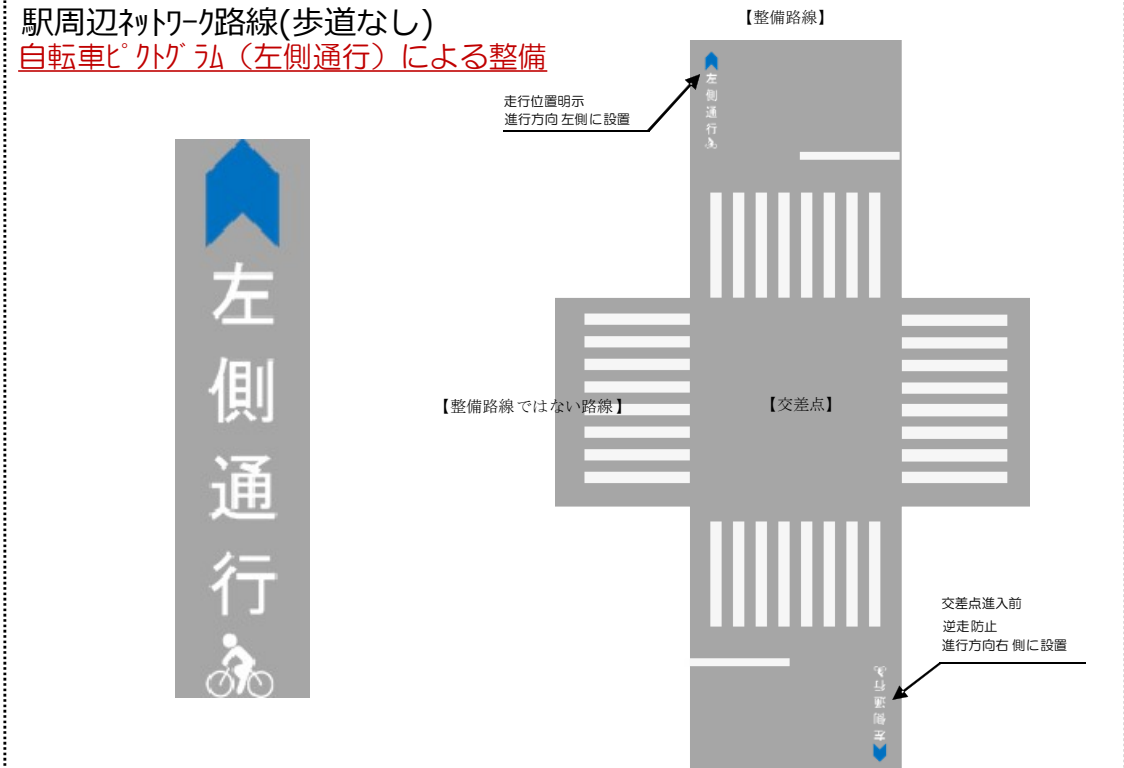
駅周辺ﾈｯﾄﾜｰｸ路線(歩道なし)
自転車ﾋﾟｸﾄｸﾞﾗﾑ（左側通行）による整備

左
側
通
行

【整備路線】

走行位置明示
進行方向 左側に設置

左
側
通
行

【整備路線ではない路線】

【交差点】

交差点進入前
逆走防止
進行方向右 側に設置

左
側
通
行